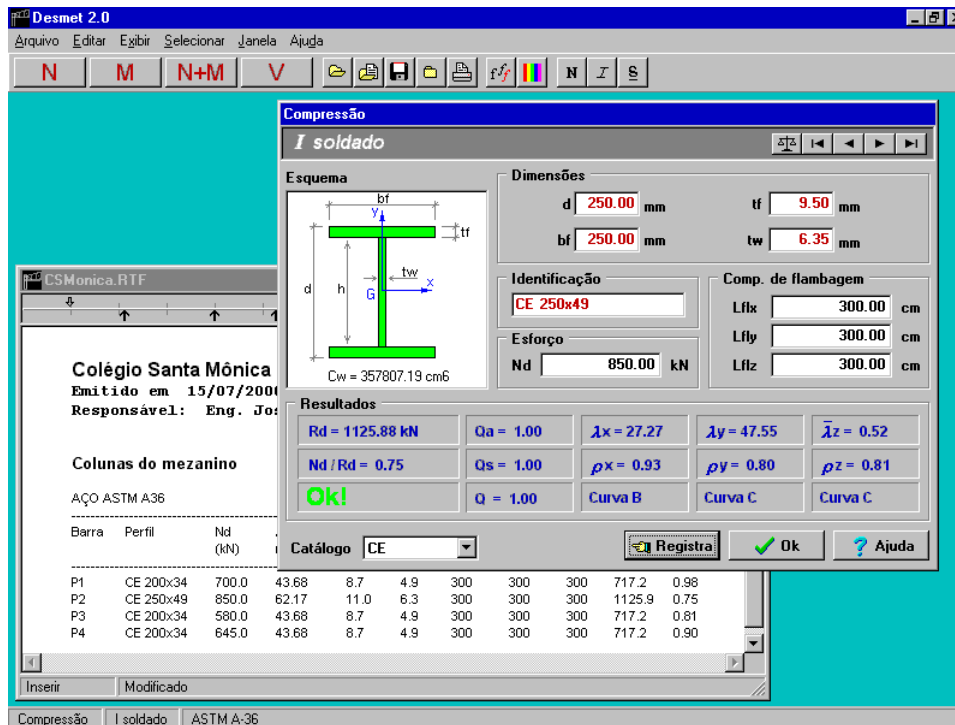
Desmet 2.0

Arquivo Editar Exibir Selecionar Janela Ajuda

N M N+M V

N I S

Compressão

I soldado

Esquema

bf

y

tf

tw

d

h

G

x

Cw = 357807.19 cm6

Dimensões

d 250.00 mm

tf 9.50 mm

bf 250.00 mm

tw 6.35 mm

Identificação

CE 250x49

Comp. de flambagem

Lflx 300.00 cm

Lfly 300.00 cm

Lflz 300.00 cm

Esforço

Nd 850.00 kN

Resultados

| Rd = 1125.88 kN | Qa = 1.00 | $\lambda$x = 27.27 | $\lambda$y = 47.55 | $\bar{\lambda}$z = 0.52 |
|---|---|---|---|---|
| Nd / Rd = 0.75 | Qs = 1.00 | $\rho$x = 0.93 | $\rho$y = 0.80 | $\rho$z = 0.81 |
| Ok! | Q = 1.00 | Curva B | Curva C | Curva C |

Catálogo CE

Registra Ok Ajuda

CSMonica.RTF

Colégio Santa Mônica

Emitido em 15/07/200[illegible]

Responsável: Eng. Jo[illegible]

Colunas do mezanino

AÇO ASTM A36

| Barra | Perfil | Nd (kN) | | | | | | | | |
|---|---|---|---|---|---|---|---|---|---|---|
| P1 | CE 200x34 | 700.0 | 43.68 | 8.7 | 4.9 | 300 | 300 | 300 | 717.2 | 0.98 |
| P2 | CE 250x49 | 850.0 | 62.17 | 11.0 | 6.3 | 300 | 300 | 300 | 1125.9 | 0.75 |
| P3 | CE 200x34 | 580.0 | 43.68 | 8.7 | 4.9 | 300 | 300 | 300 | 717.2 | 0.81 |
| P4 | CE 200x34 | 645.0 | 43.68 | 8.7 | 4.9 | 300 | 300 | 300 | 717.2 | 0.90 |

Inserir Modificado

Compressão I soldado ASTM A-36